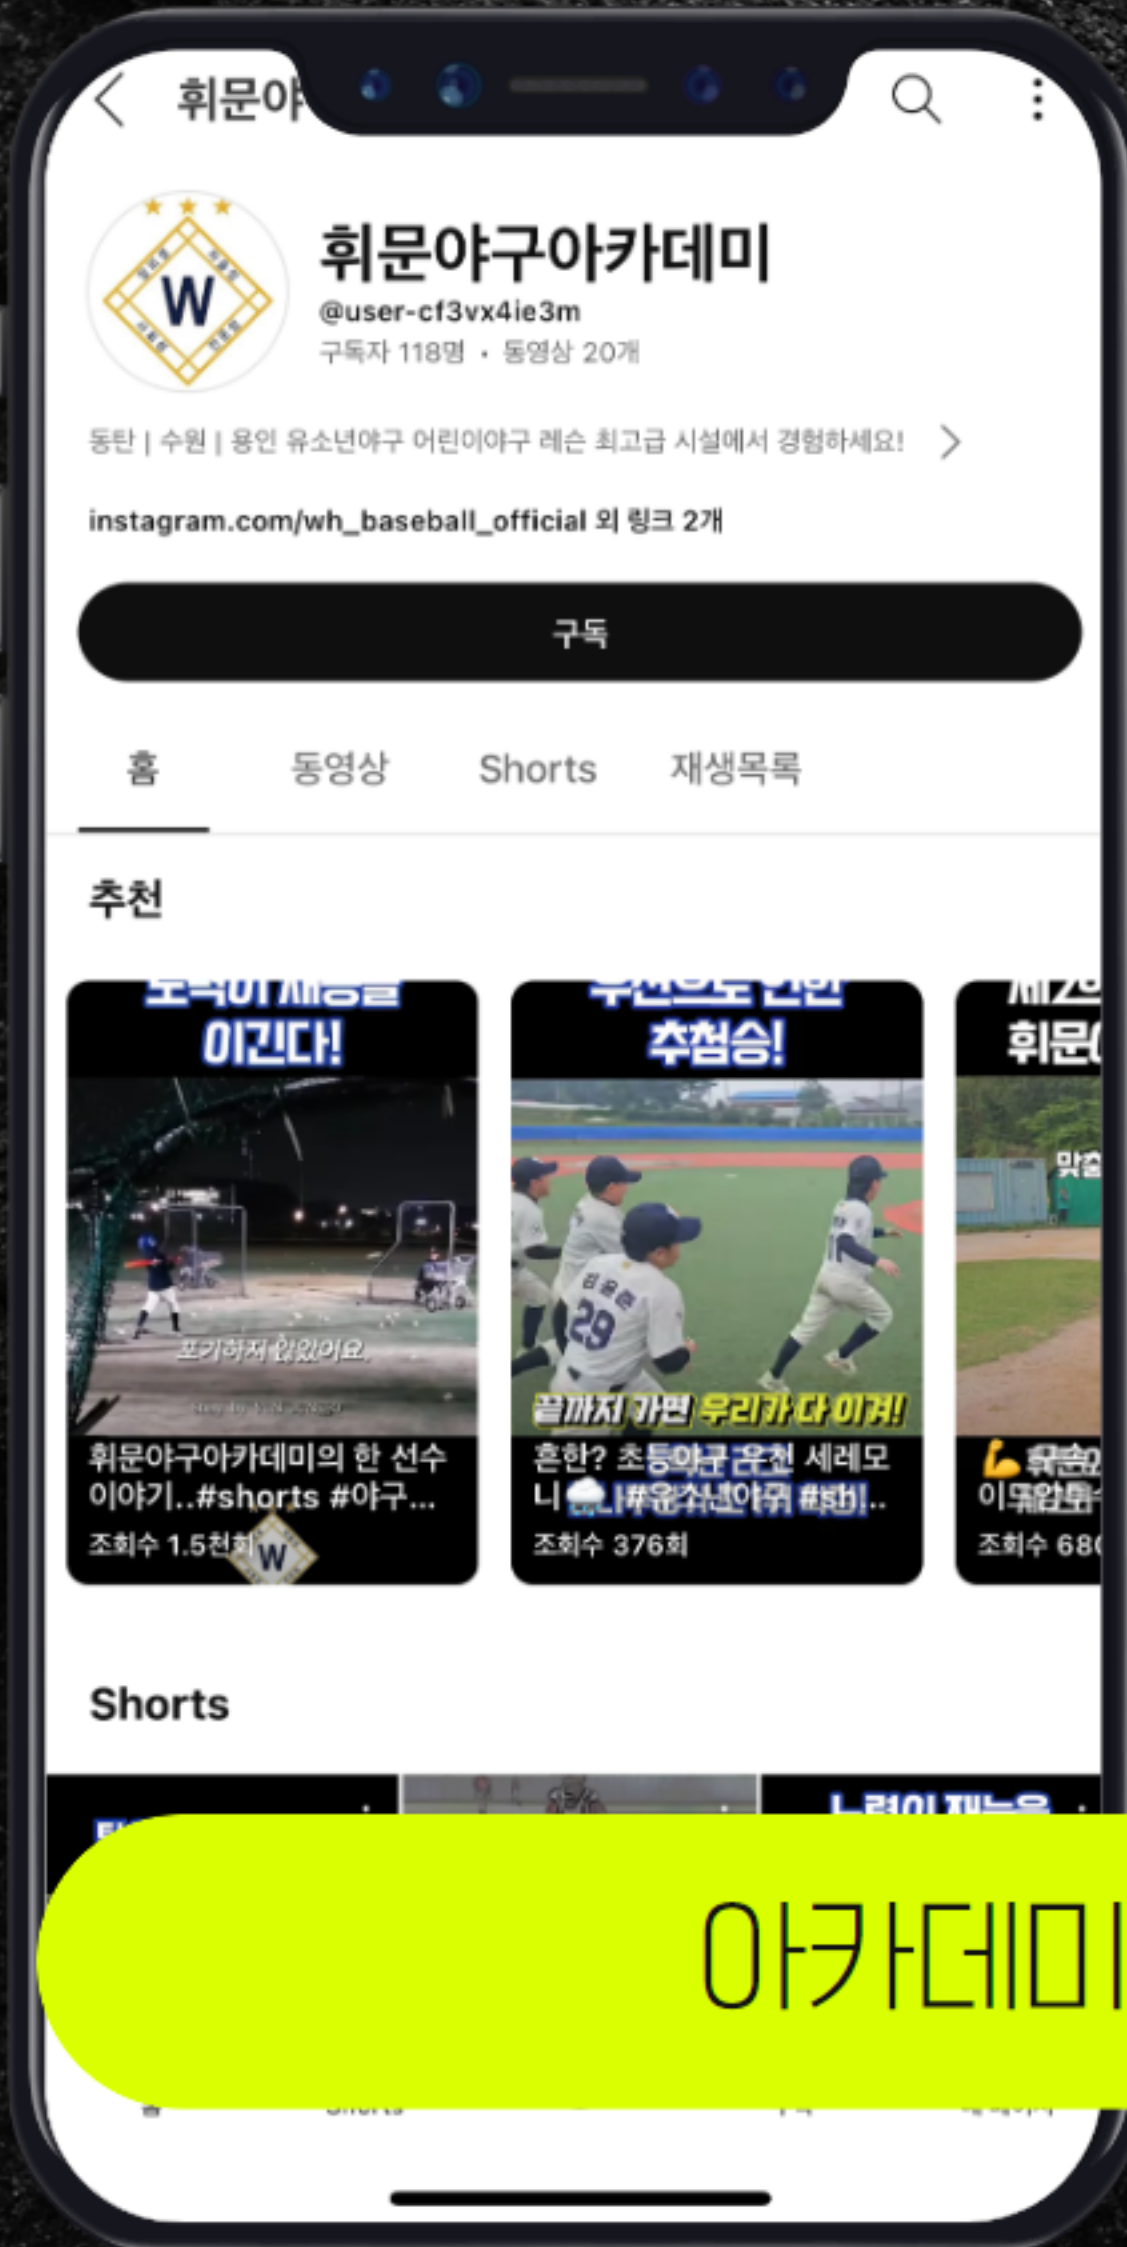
휘문야

휘문야구아카데미
@user-cf3vx4ie3m
구독자 118명 • 동영상 20개

동탄 | 수원 | 용인 유소년야구 어린이야구 레슨 최고급 시설에서 경험하세요!

instagram.com/wh_baseball_official 외 링크 2개

구독

홈 동영상 Shorts 재생목록

추천

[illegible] 이긴다!
포기하지 않았어요.
휘문야구아카데미의 한 선수 이야기..#shorts #야구...
조회수 1.5천회

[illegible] 추첨승!
끝까지 가면 우리가 다 이겨!
흔한? 초등야구 관전 세레모니 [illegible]
조회수 376회

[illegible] 휘문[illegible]
맞춤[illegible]
이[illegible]
조회수 68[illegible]

Shorts

노력이 재능을

아카데미